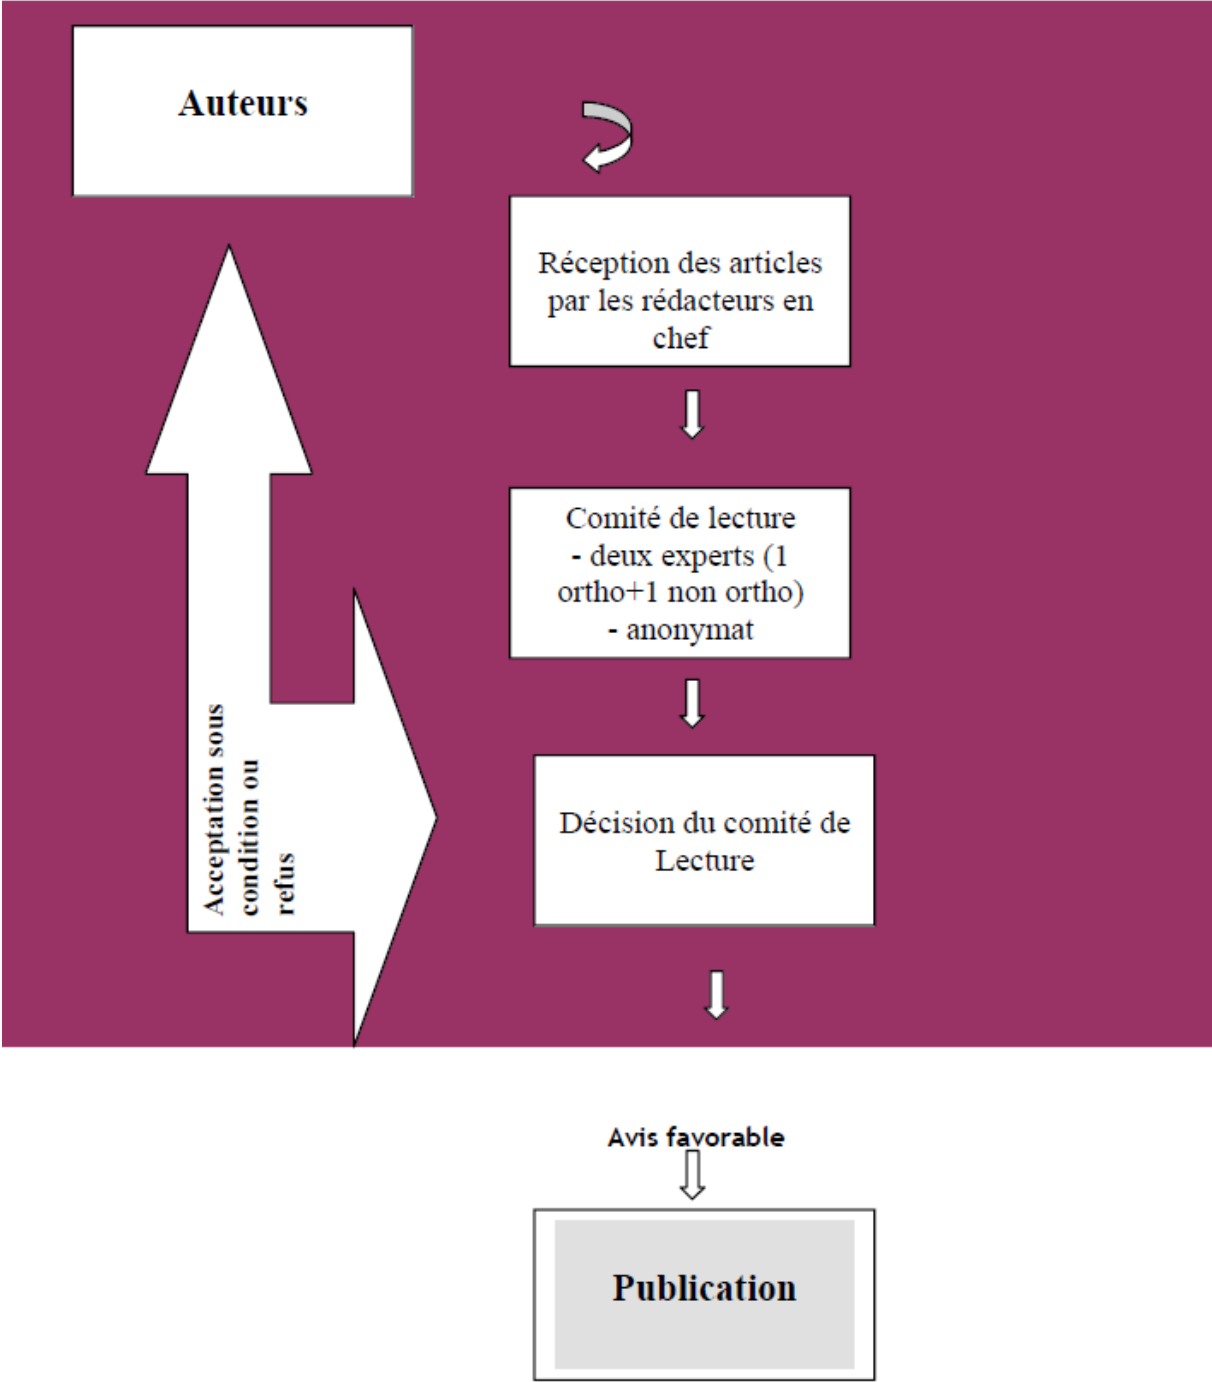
Auteurs

Réception des articles par les rédacteurs en chef

Comité de lecture
- deux experts (1 ortho+1 non ortho)
- anonymat

Décision du comité de Lecture

Acceptation sous condition ou refus

Avis favorable

Publication